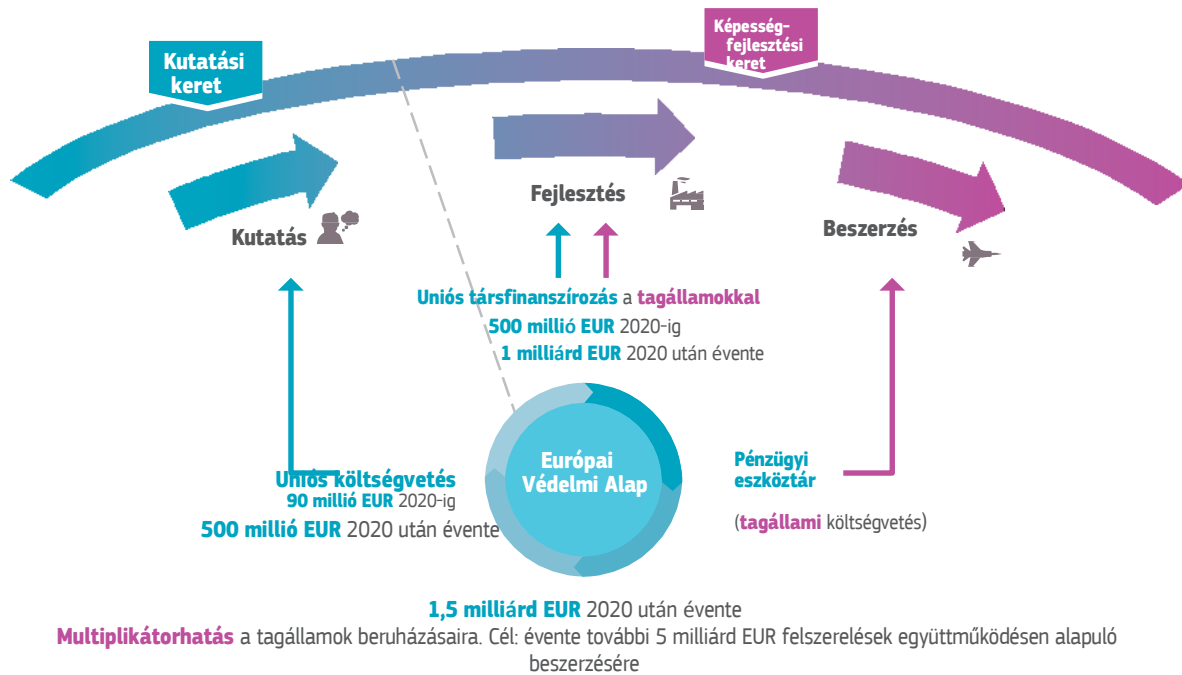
Kutatási keret

Képességfejlesztési keret

Kutatás

Fejlesztés

Beszerzés

Uniós társfinanszírozás a tagállamokkal
500 millió EUR 2020-ig
1 milliárd EUR 2020 után évente

Uniós költségvetés
90 millió EUR 2020-ig
500 millió EUR 2020 után évente

Európai Védelmi Alap

Pénzügyi eszköztár

(tagállami költségvetés)

1,5 milliárd EUR 2020 után évente
Multiplikátorhatás a tagállamok beruházásaira. Cél: évente további 5 milliárd EUR felszerelések együttműködésen alapuló beszerzésére